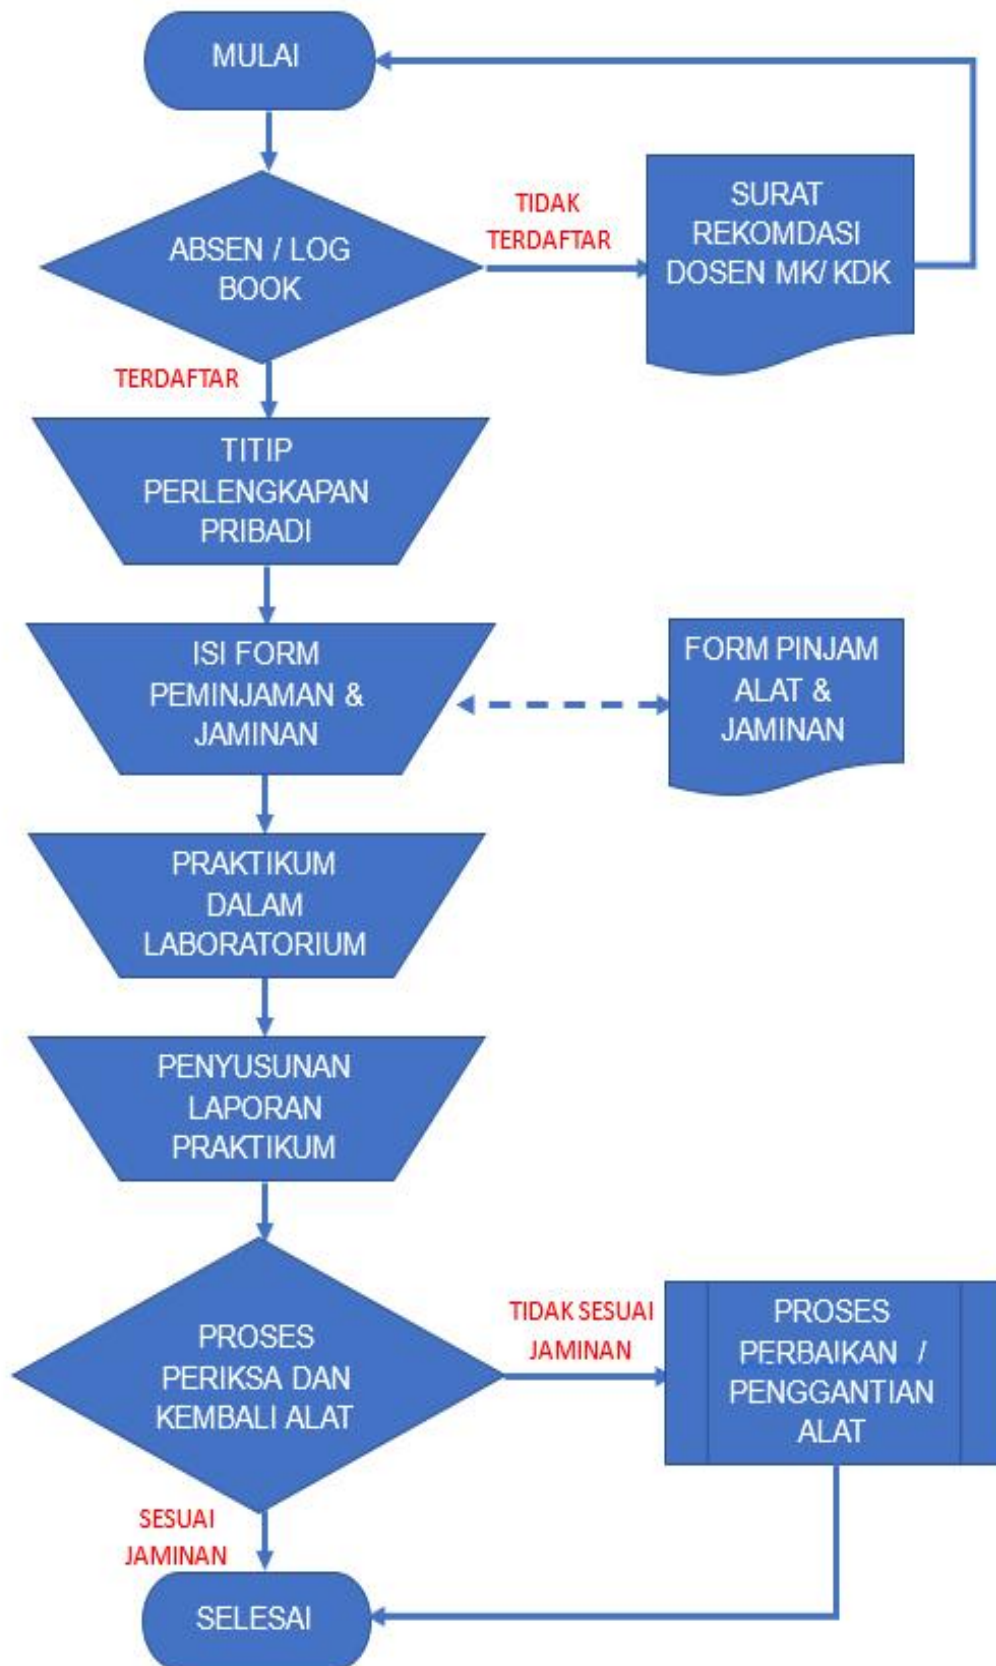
MULAI

ABSEN / LOG BOOK

TIDAK TERDAFTAR

SURAT REKOMDASI DOSEN MK/ KDK

TERDAFTAR

TITIP PERLENGKAPAN PRIBADI

ISI FORM PEMINJAMAN & JAMINAN

FORM PINJAM ALAT & JAMINAN

PRAKTIKUM DALAM LABORATORIUM

PENYUSUNAN LAPORAN PRAKTIKUM

PROSES PERIKSA DAN KEMBALI ALAT

TIDAK SESUAI JAMINAN

PROSES PERBAIKAN / PENGGANTIAN ALAT

SESUAI JAMINAN

SELESAI